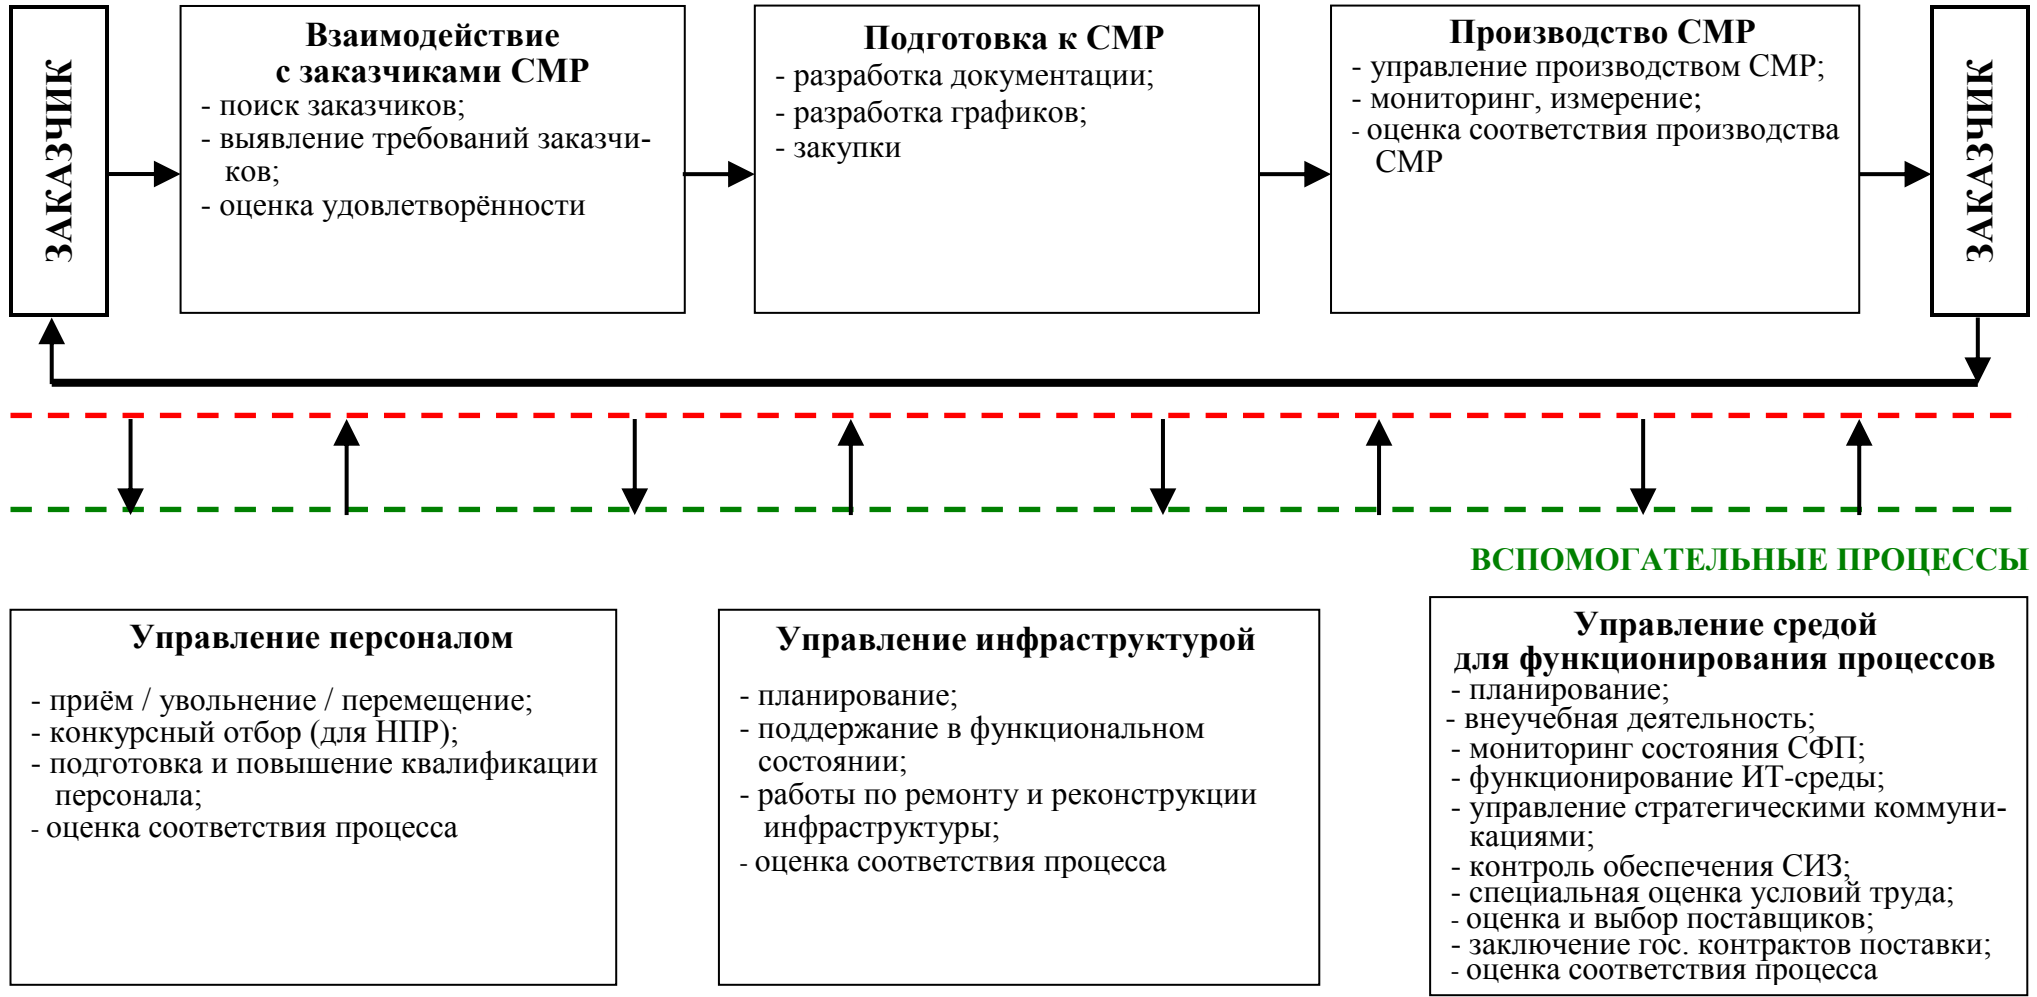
ЗАКАЗЧИК

Взаимодействие с заказчиками СМР
- поиск заказчиков;
- выявление требований заказчиков;
- оценка удовлетворённости

Подготовка к СМР
- разработка документации;
- разработка графиков;
- закупки

Производство СМР
- управление производством СМР;
- мониторинг, измерение;
- оценка соответствия производства СМР

ЗАКАЗЧИК

ВСПОМОГАТЕЛЬНЫЕ ПРОЦЕССЫ

Управление персоналом
- приём / увольнение / перемещение;
- конкурсный отбор (для НПР);
- подготовка и повышение квалификации персонала;
- оценка соответствия процесса

Управление инфраструктурой
- планирование;
- поддержание в функциональном состоянии;
- работы по ремонту и реконструкции инфраструктуры;
- оценка соответствия процесса

Управление средой для функционирования процессов
- планирование;
- внеучебная деятельность;
- мониторинг состояния СФП;
- функционирование ИТ-среды;
- управление стратегическими коммуникациями;
- контроль обеспечения СИЗ;
- специальная оценка условий труда;
- оценка и выбор поставщиков;
- заключение гос. контрактов поставки;
- оценка соответствия процесса